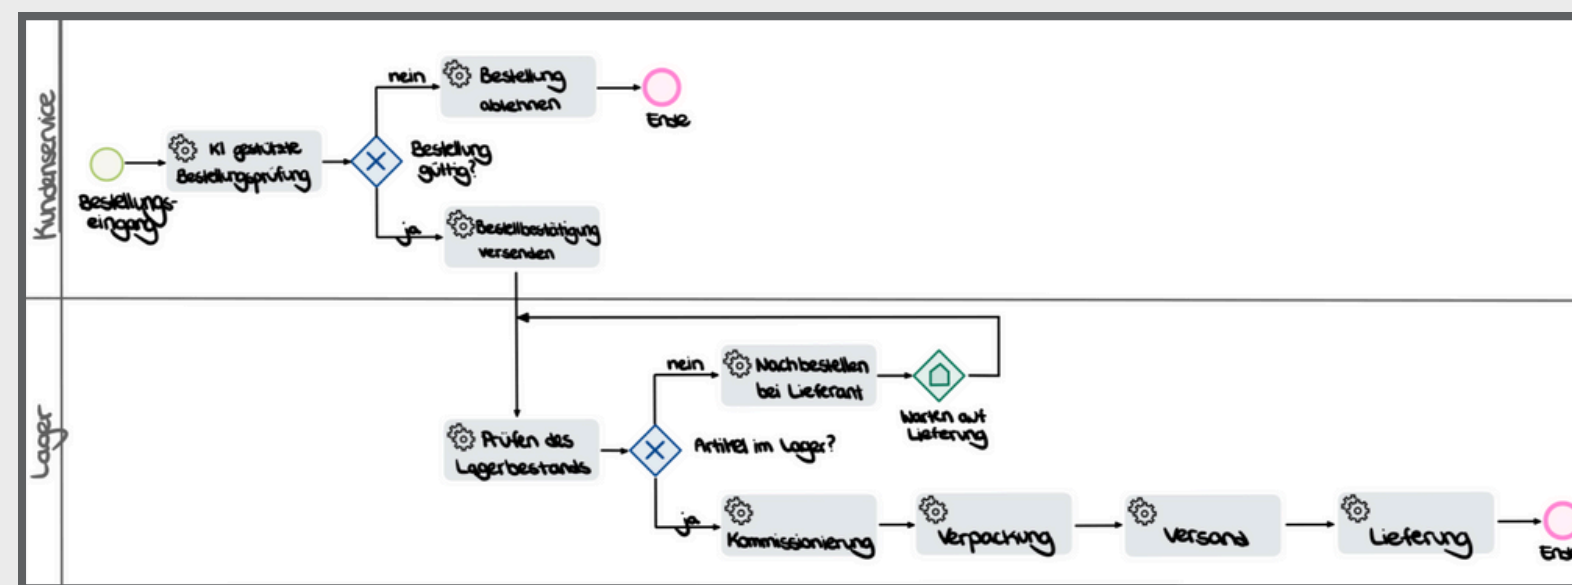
Kundenservice

Bestellungs-eingang

KI gestützte Bestellungsprüfung

Bestellung gültig?

nein

Bestellung ablehnen

Ende

ja

Bestellbestätigung versenden

Lager

Prüfen des Lagerbestands

Artikel im Lager?

nein

Nachbestellen bei Lieferant

Warten auf Lieferung

ja

Kommissionierung

Verpackung

Versand

Lieferung

End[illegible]